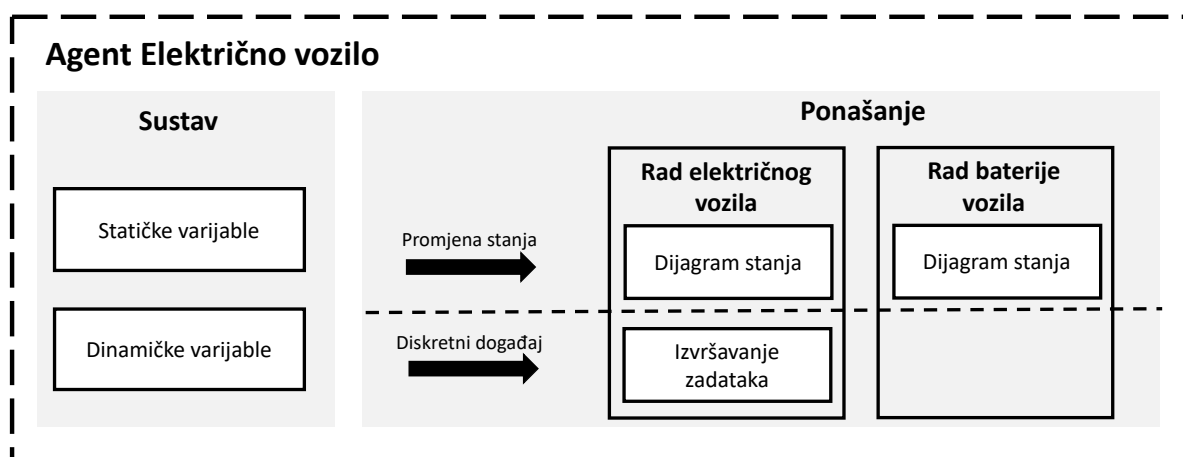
Agent Električno vozilo

Sustav

Statičke varijable

Dinamičke varijable

Ponašanje

Promjena stanja

Diskretni događaj

Rad električnog vozila

Dijagram stanja

Izvršavanje zadataka

Rad baterije vozila

Dijagram stanja